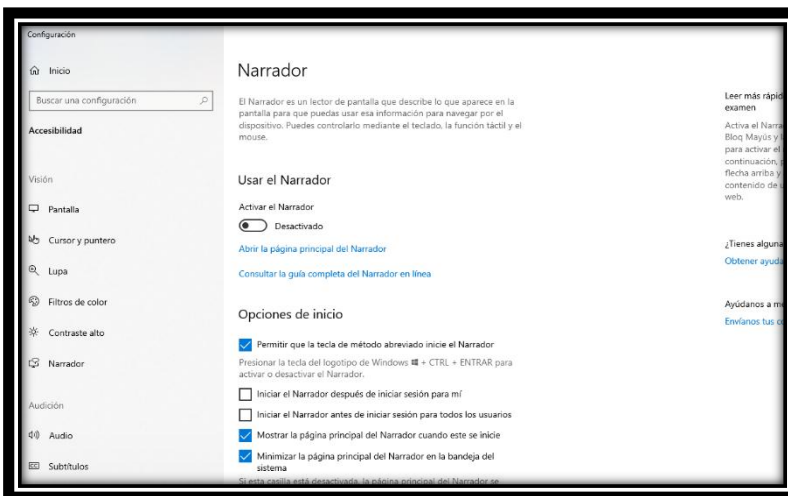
Configuración

Inicio

Buscar una configuración

Accesibilidad

Visión

Pantalla

Cursor y puntero

Lupa

Filtros de color

Contraste alto

Narrador

Audición

Audio

Subtítulos

Narrador

El Narrador es un lector de pantalla que describe lo que aparece en la pantalla para que puedas usar esa información para navegar por el dispositivo. Puedes controlarlo mediante el teclado, la función táctil y el mouse.

Usar el Narrador

Activar el Narrador

Desactivado

Abrir la página principal del Narrador

Consultar la guía completa del Narrador en línea

Opciones de inicio

Permitir que la tecla de método abreviado inicie el Narrador

Presionar la tecla del logotipo de Windows ⊞ + CTRL + ENTRAR para activar o desactivar el Narrador.

Iniciar el Narrador después de iniciar sesión para mí

Iniciar el Narrador antes de iniciar sesión para todos los usuarios

Mostrar la página principal del Narrador cuando este se inicie

Minimizar la página principal del Narrador en la bandeja del sistema

Si esta casilla está desactivada, la página principal del Narrador se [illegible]

Leer más rápid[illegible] examen

Activa el Narra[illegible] Bloq Mayús y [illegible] para activar el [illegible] continuación, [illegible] flecha arriba y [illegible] contenido de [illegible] web.

¿Tienes alguna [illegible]

Obtener ayuda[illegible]

Ayúdanos a m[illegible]

Envíanos tus c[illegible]